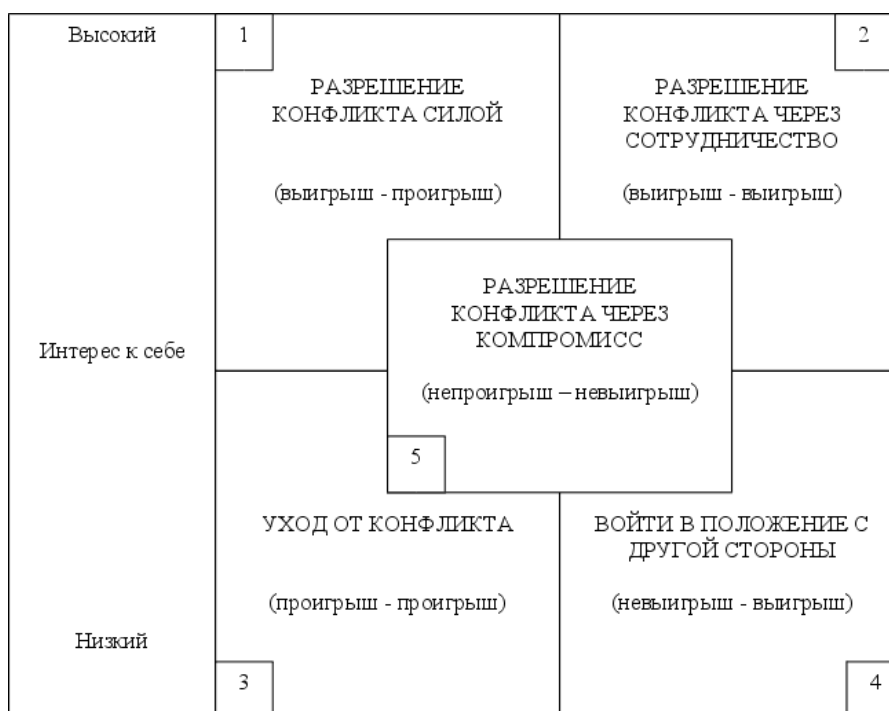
Высокий

1

РАЗРЕШЕНИЕ КОНФЛИКТА СИЛОЙ

(выигрыш - проигрыш)

2

РАЗРЕШЕНИЕ КОНФЛИКТА ЧЕРЕЗ СОТРУДНИЧЕСТВО

(выигрыш - выигрыш)

Интерес к себе

РАЗРЕШЕНИЕ КОНФЛИКТА ЧЕРЕЗ КОМПРОМИСС

(непроигрыш – невыигрыш)

5

УХОД ОТ КОНФЛИКТА

(проигрыш - проигрыш)

ВОЙТИ В ПОЛОЖЕНИЕ С ДРУГОЙ СТОРОНЫ

(невыигрыш - выигрыш)

Низкий

3

4